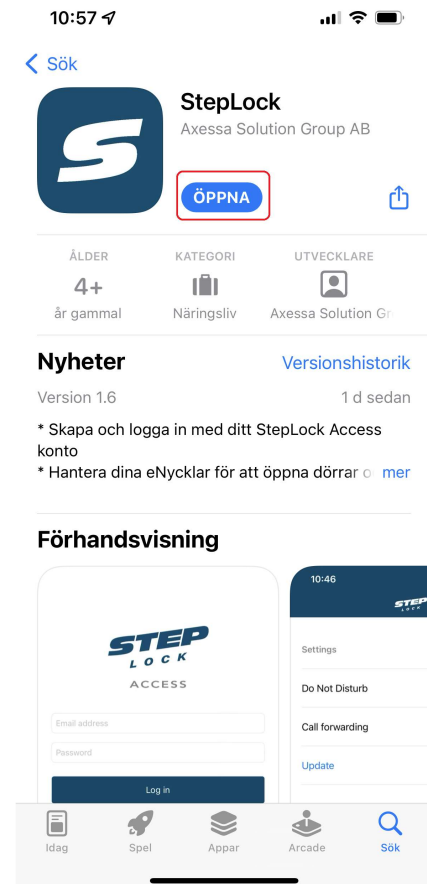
10:57

Sök

StepLock
Axessa Solution Group AB

ÖPPNA

ÅLDER
4+
år gammal

KATEGORI
Näringsliv

UTVECKLARE
Axessa Solution Gr

Nyheter
Versionshistorik

Version 1.6
1 d sedan

* Skapa och logga in med ditt StepLock Access konto
* Hantera dina eNycklar för att öppna dörrar o mer

Förhandsvisning

STEP LOCK
ACCESS

Email address
Password
Log in

10:46
STEP LOCK

Settings
Do Not Disturb
Call forwarding
Update

Idag
Spel
Appar
Arcade
Sök